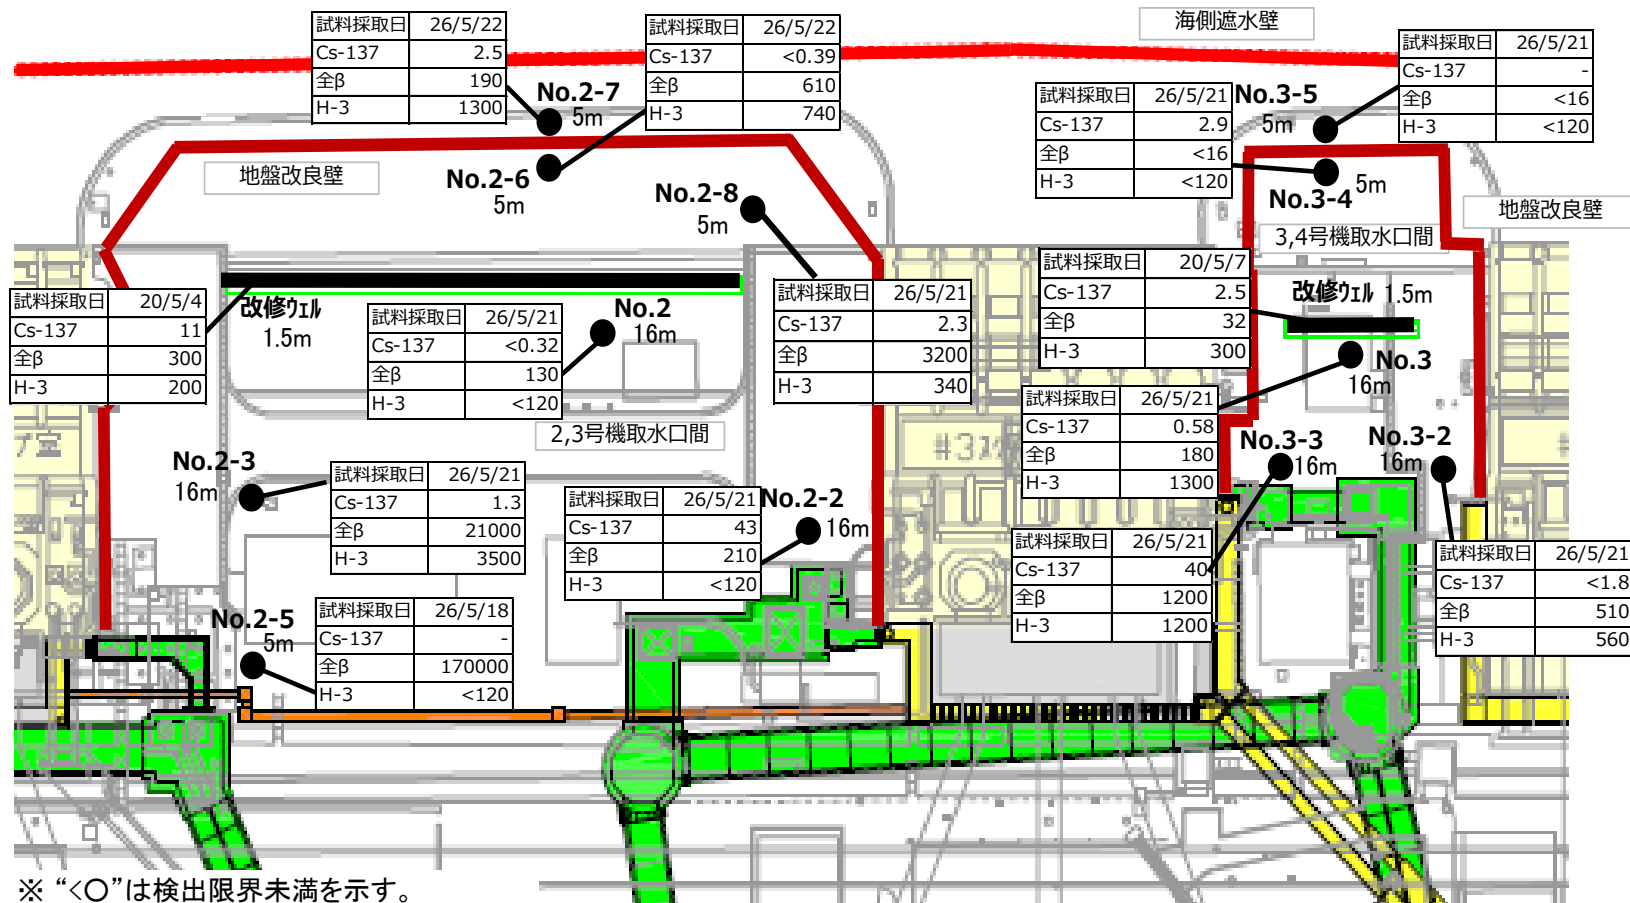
| 試料採取日 | 26/5/22 |
|---|---|
| Cs-137 | 2.5 |
| 全β | 190 |
| H-3 | 1300 |

| 試料採取日 | 26/5/22 |
|---|---|
| Cs-137 | <0.39 |
| 全β | 610 |
| H-3 | 740 |

海側遮水壁

| 試料採取日 | 26/5/21 |
|---|---|
| Cs-137 | - |
| 全β | <16 |
| H-3 | <120 |

| 試料採取日 | 26/5/21 |
|---|---|
| Cs-137 | 2.9 |
| 全β | <16 |
| H-3 | <120 |

No.2-7
5m

No.3-5
5m

地盤改良壁

No.2-6
5m

No.2-8
5m

No.3-4
5m

地盤改良壁

3,4号機取水口間

| 試料採取日 | 20/5/4 |
|---|---|
| Cs-137 | 11 |
| 全β | 300 |
| H-3 | 200 |

改修ｳｪﾙ
1.5m

| 試料採取日 | 26/5/21 |
|---|---|
| Cs-137 | <0.32 |
| 全β | 130 |
| H-3 | <120 |

No.2
16m

| 試料採取日 | 26/5/21 |
|---|---|
| Cs-137 | 2.3 |
| 全β | 3200 |
| H-3 | 340 |

| 試料採取日 | 20/5/7 |
|---|---|
| Cs-137 | 2.5 |
| 全β | 32 |
| H-3 | 300 |

改修ｳｪﾙ 1.5m

No.3
16m

2,3号機取水口間

| 試料採取日 | 26/5/21 |
|---|---|
| Cs-137 | 0.58 |
| 全β | 180 |
| H-3 | 1300 |

No.3-3
16m

No.3-2
16m

No.2-3
16m

| 試料採取日 | 26/5/21 |
|---|---|
| Cs-137 | 1.3 |
| 全β | 21000 |
| H-3 | 3500 |

| 試料採取日 | 26/5/21 |
|---|---|
| Cs-137 | 43 |
| 全β | 210 |
| H-3 | <120 |

No.2-2
16m

| 試料採取日 | 26/5/21 |
|---|---|
| Cs-137 | 40 |
| 全β | 1200 |
| H-3 | 1200 |

| 試料採取日 | 26/5/21 |
|---|---|
| Cs-137 | <1.8 |
| 全β | 510 |
| H-3 | 560 |

No.2-5
5m

| 試料採取日 | 26/5/18 |
|---|---|
| Cs-137 | - |
| 全β | 170000 |
| H-3 | <120 |

※ “<○”は検出限界未満を示す。